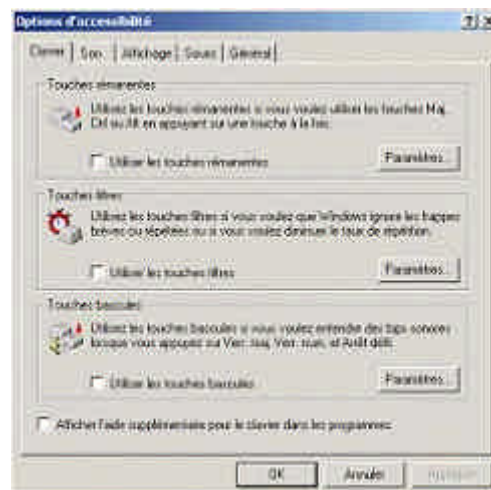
Options d'accessibilité

Clavier | Son | Affichage | Souris | Général

Touches rémanentes

Utilisez les touches rémanentes si vous voulez utiliser les touches Maj, Ctrl ou Alt en appuyant sur une touche à la fois.

Utiliser les touches rémanentes

Paramètres...

Touches filtres

Utilisez les touches filtres si vous voulez que Windows ignore les frappes brèves ou répétées ou si vous voulez diminuer le taux de répétition.

Utiliser les touches filtres

Paramètres...

Touches bascules

Utilisez les touches bascules si vous voulez entendre des bips sonores lorsque vous appuyez sur Verr. maj, Verr. num, et Arrêt défil.

Utiliser les touches bascules

Paramètres...

Afficher l'aide supplémentaire pour le clavier dans les programmes

OK Annuler Appliquer